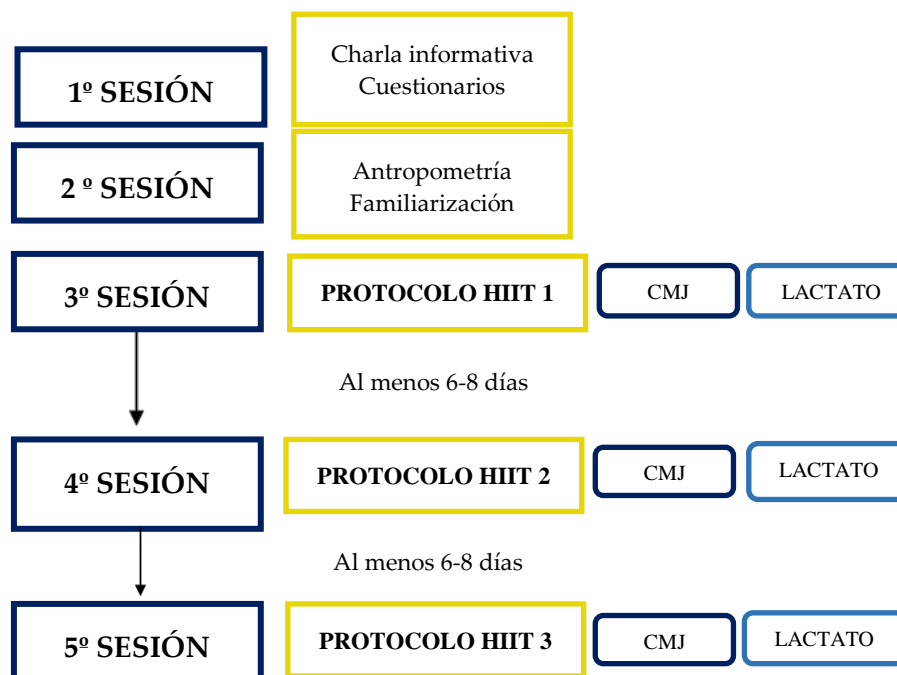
1º SESIÓN

Charla informativa
Cuestionarios

2 º SESIÓN

Antropometría
Familiarización

3º SESIÓN

PROTOCOLO HIIT 1

CMJ

LACTATO

Al menos 6-8 días

4º SESIÓN

PROTOCOLO HIIT 2

CMJ

LACTATO

Al menos 6-8 días

5º SESIÓN

PROTOCOLO HIIT 3

CMJ

LACTATO